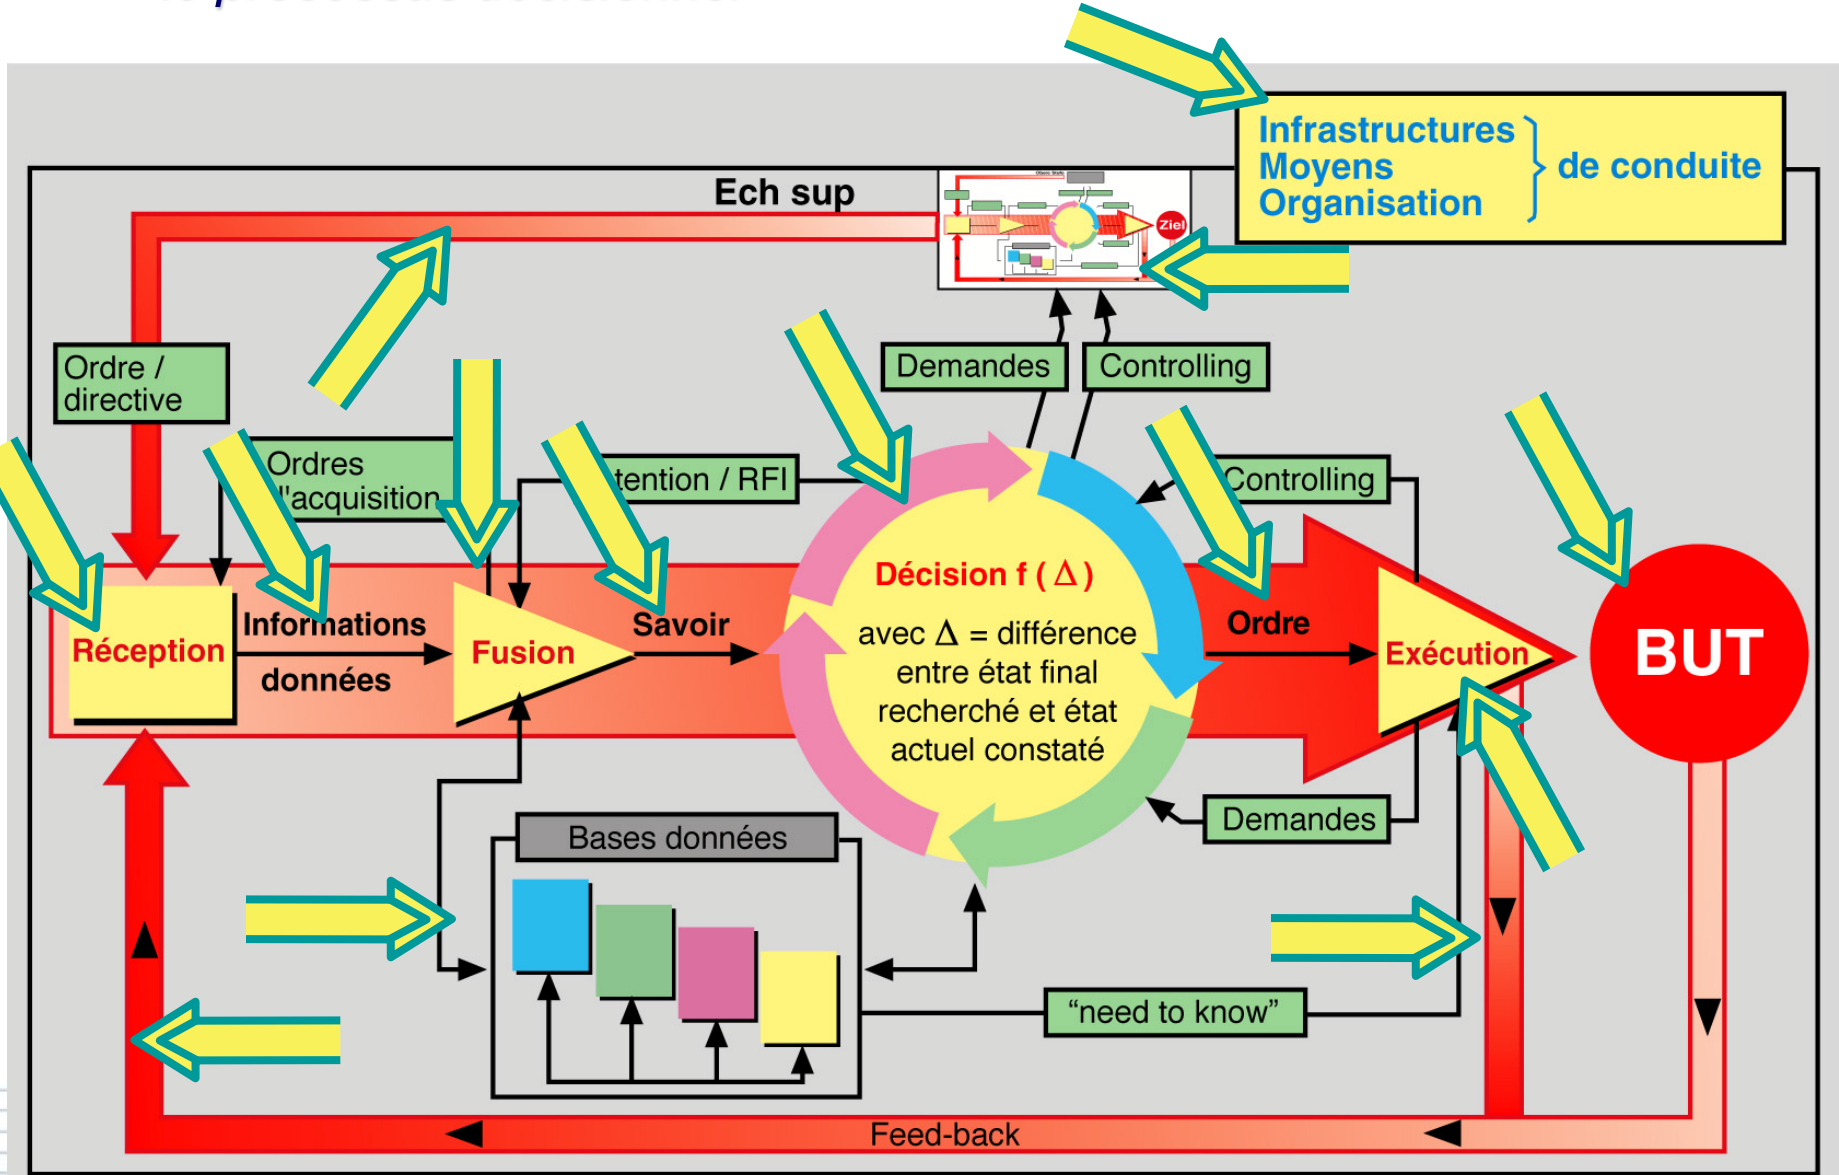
Infrastructures
Moyens
Organisation
de conduite

Ech sup

Ziel

Ordre / directive

Ordres d'acquisition

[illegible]tention / RFI

Demandes

Controlling

Controlling

Réception

Informations

données

Fusion

Savoir

Décision f ( Δ )

avec Δ = différence entre état final recherché et état actuel constaté

Ordre

Exécution

BUT

Demandes

Bases données

"need to know"

Feed-back